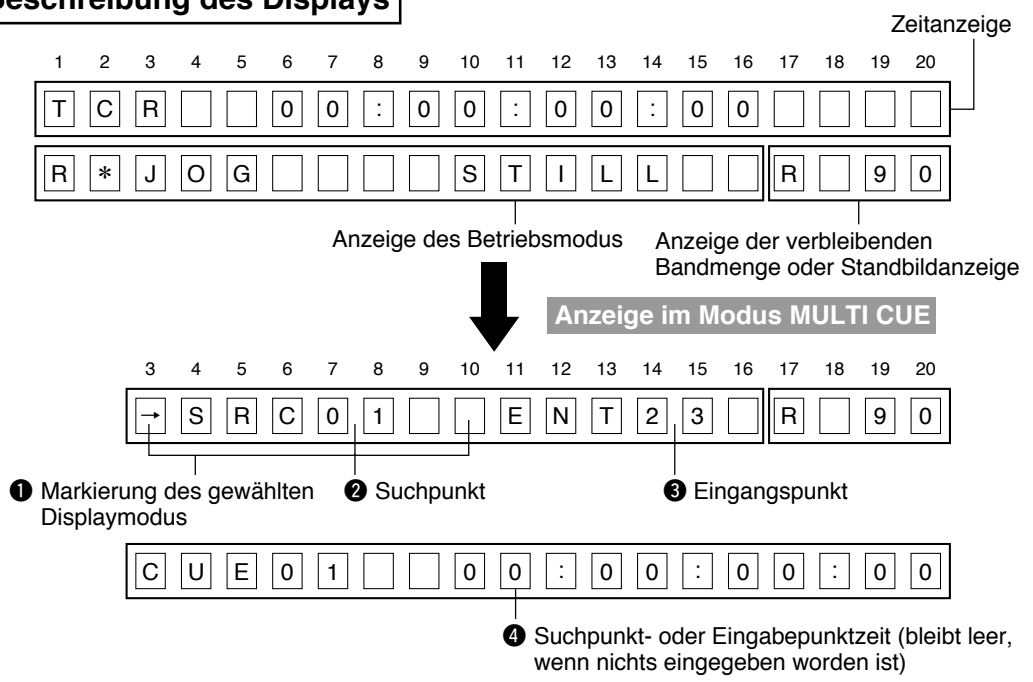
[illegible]eschreibung des Displays

Zeitanzeige

1 2 3 4 5 6 7 8 9 10 11 12 13 14 15 16 17 18 19 20

T C R 0 0 : 0 0 : 0 0 : 0 0

R ∗ J O G S T I L L R 9 0

Anzeige des Betriebsmodus

Anzeige der verbleibenden Bandmenge oder Standbildanzeige

Anzeige im Modus MULTI CUE

3 4 5 6 7 8 9 10 11 12 13 14 15 16 17 18 19 20

→ S R C 0 1 E N T 2 3 R 9 0

❶ Markierung des gewählten Displaymodus

❷ Suchpunkt

❸ Eingangspunkt

C U E 0 1 0 0 : 0 0 : 0 0 : 0 0

❹ Suchpunkt- oder Eingabepunktzeit (bleibt leer, wenn nichts eingegeben worden ist)